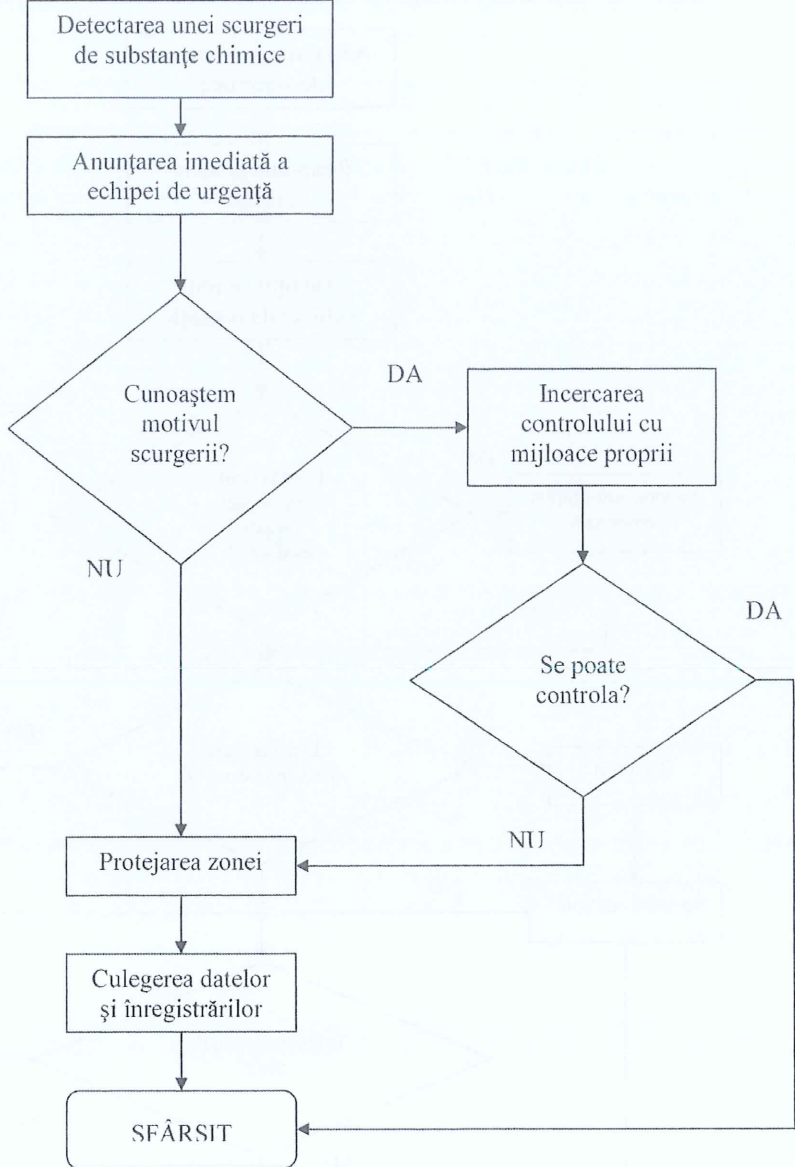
Detectarea unei scurgeri de substanţe chimice

Anunţarea imediată a echipei de urgenţă

Cunoaştem motivul scurgerii?

DA

Incercarea controlului cu mijloace proprii

NU

DA

Se poate controla?

NU

Protejarea zonei

Culegerea datelor şi înregistrărilor

SFÂRSIT